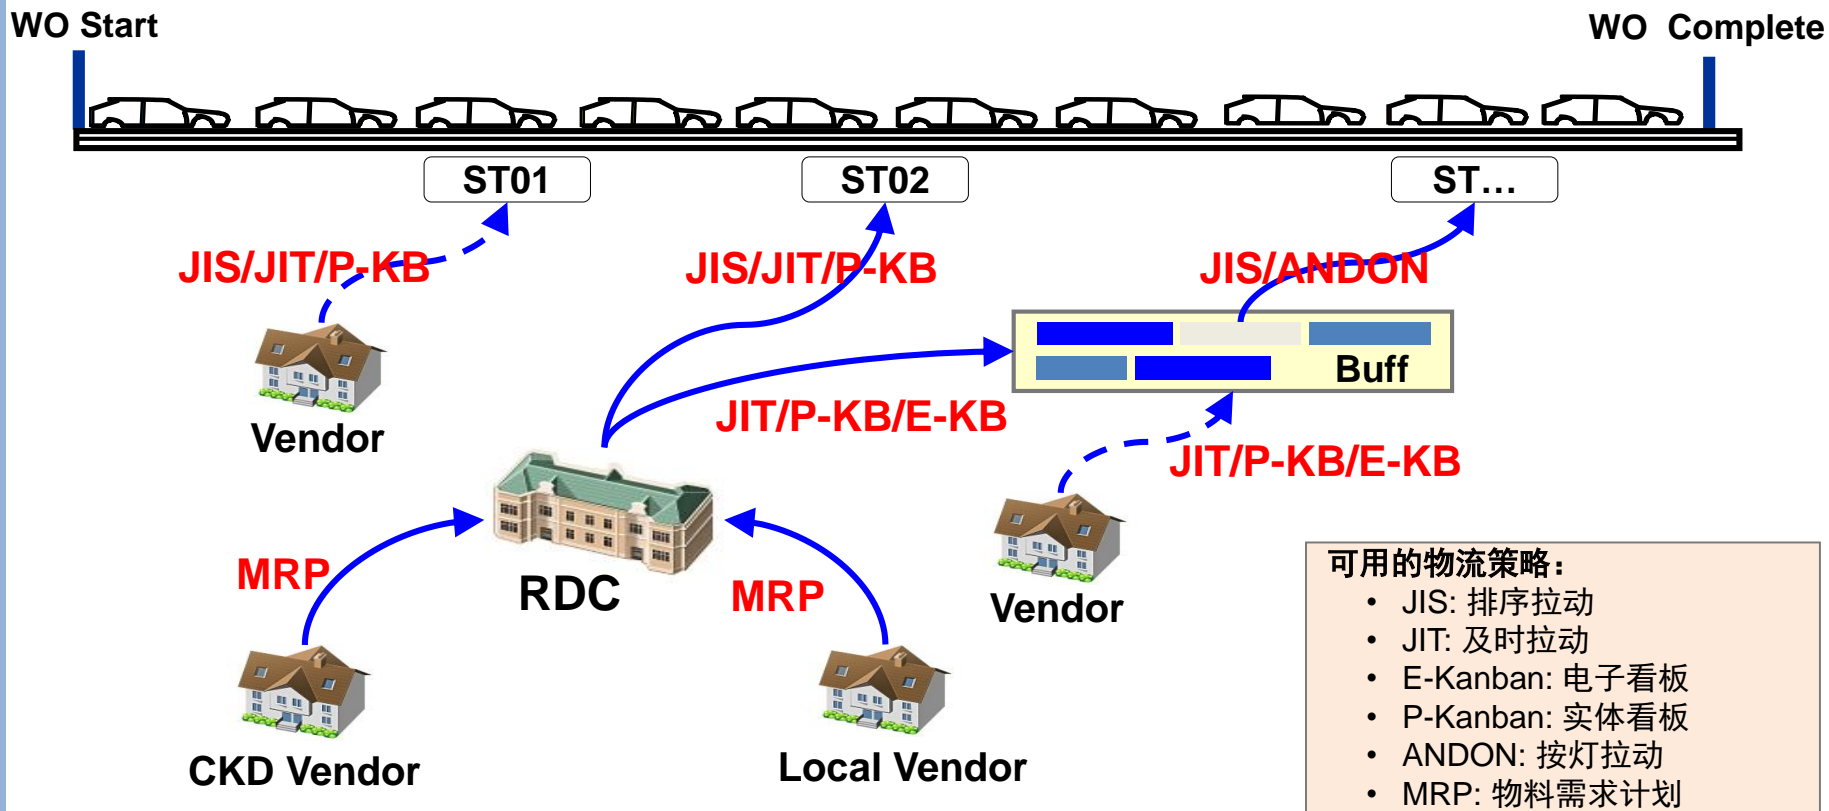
WO Start

WO Complete

ST01

ST02

ST…

JIS/JIT/P-KB

JIS/JIT/P-KB

JIS/ANDON

Vendor

Buff

JIT/P-KB/E-KB

JIT/P-KB/E-KB

RDC

MRP

MRP

Vendor

CKD Vendor

Local Vendor

可用的物流策略：
• JIS: 排序拉动
• JIT: 及时拉动
• E-Kanban: 电子看板
• P-Kanban: 实体看板
• ANDON: 按灯拉动
• MRP: 物料需求计划